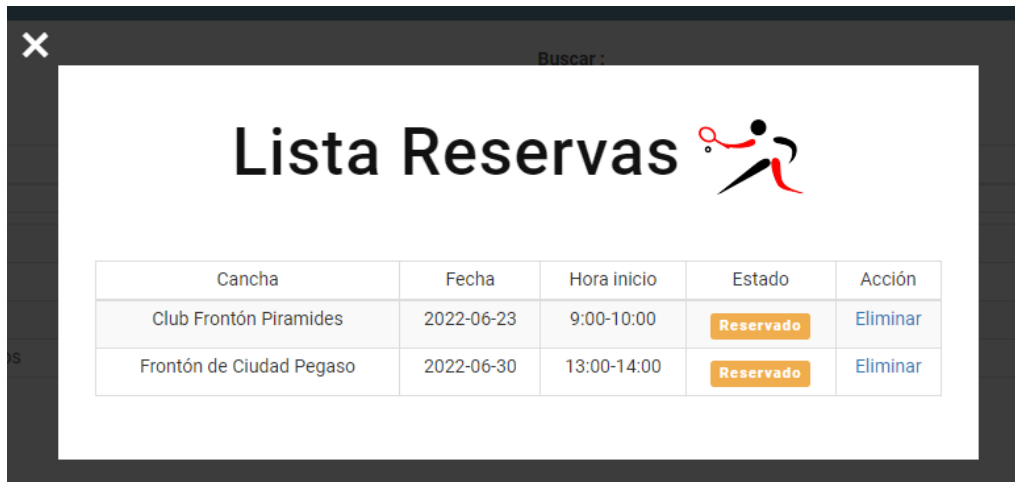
Buscar :

Lista Reservas

| Cancha | Fecha | Hora inicio | Estado | Acción |
|---|---|---|---|---|
| Club Frontón Piramides | 2022-06-23 | 9:00-10:00 | Reservado | Eliminar |
| Frontón de Ciudad Pegaso | 2022-06-30 | 13:00-14:00 | Reservado | Eliminar |